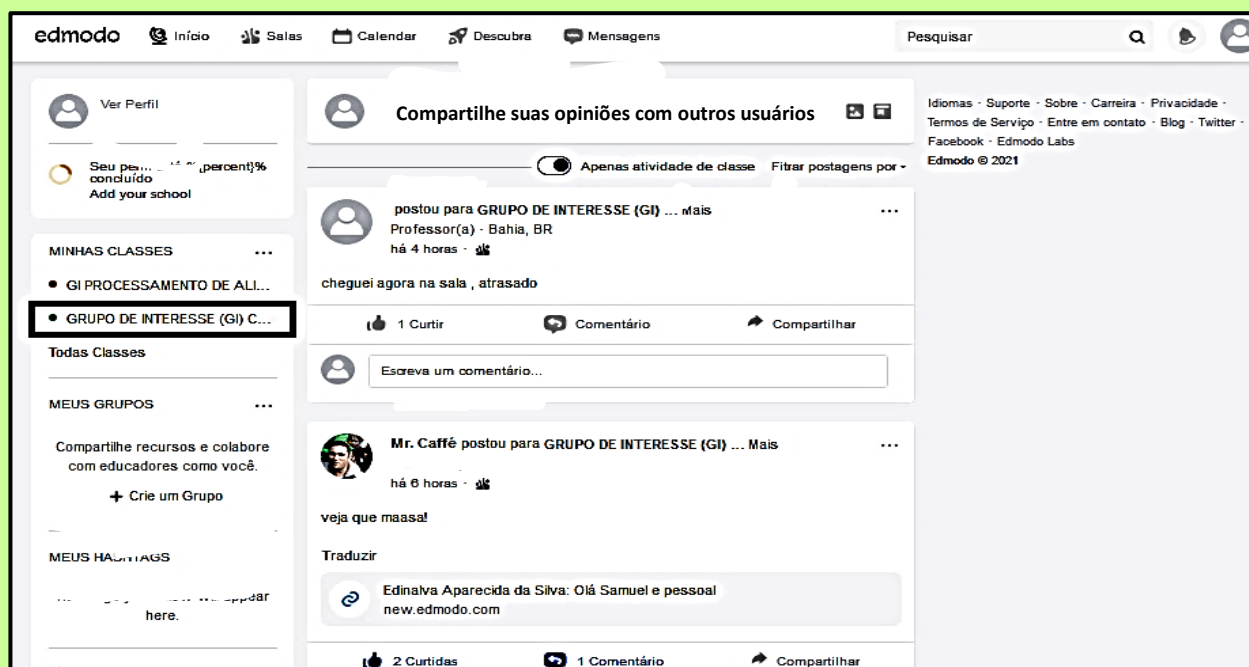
edmodo Início Salas Calendar Descubra Mensagens

Pesquisar

Ver Perfil

Seu per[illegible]{percent}% concluído
Add your school

MINHAS CLASSES ...

• GI PROCESSAMENTO DE ALI...
• GRUPO DE INTERESSE (GI) C...

Todas Classes

MEUS GRUPOS ...

Compartilhe recursos e colabore com educadores como você.

+ Crie um Grupo

MEUS HA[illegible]TAGS

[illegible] appear here.

Compartilhe suas opiniões com outros usuários

Apenas atividade de classe Filtrar postagens por

postou para GRUPO DE INTERESSE (GI) ... Mais
Professor(a) · Bahia, BR
há 4 horas ·

cheguei agora na sala , atrasado

1 Curtir Comentário Compartilhar

Escreva um comentário...

Mr. Caffé postou para GRUPO DE INTERESSE (GI) ... Mais
há 6 horas ·

veja que maasa!

Traduzir

Edinalva Aparecida da Silva: Olá Samuel e pessoal
new.edmodo.com

2 Curtidas 1 Comentário Compartilhar

Idiomas · Suporte · Sobre · Carreira · Privacidade · Termos de Serviço · Entre em contato · Blog · Twitter · Facebook · Edmodo Labs
Edmodo © 2021